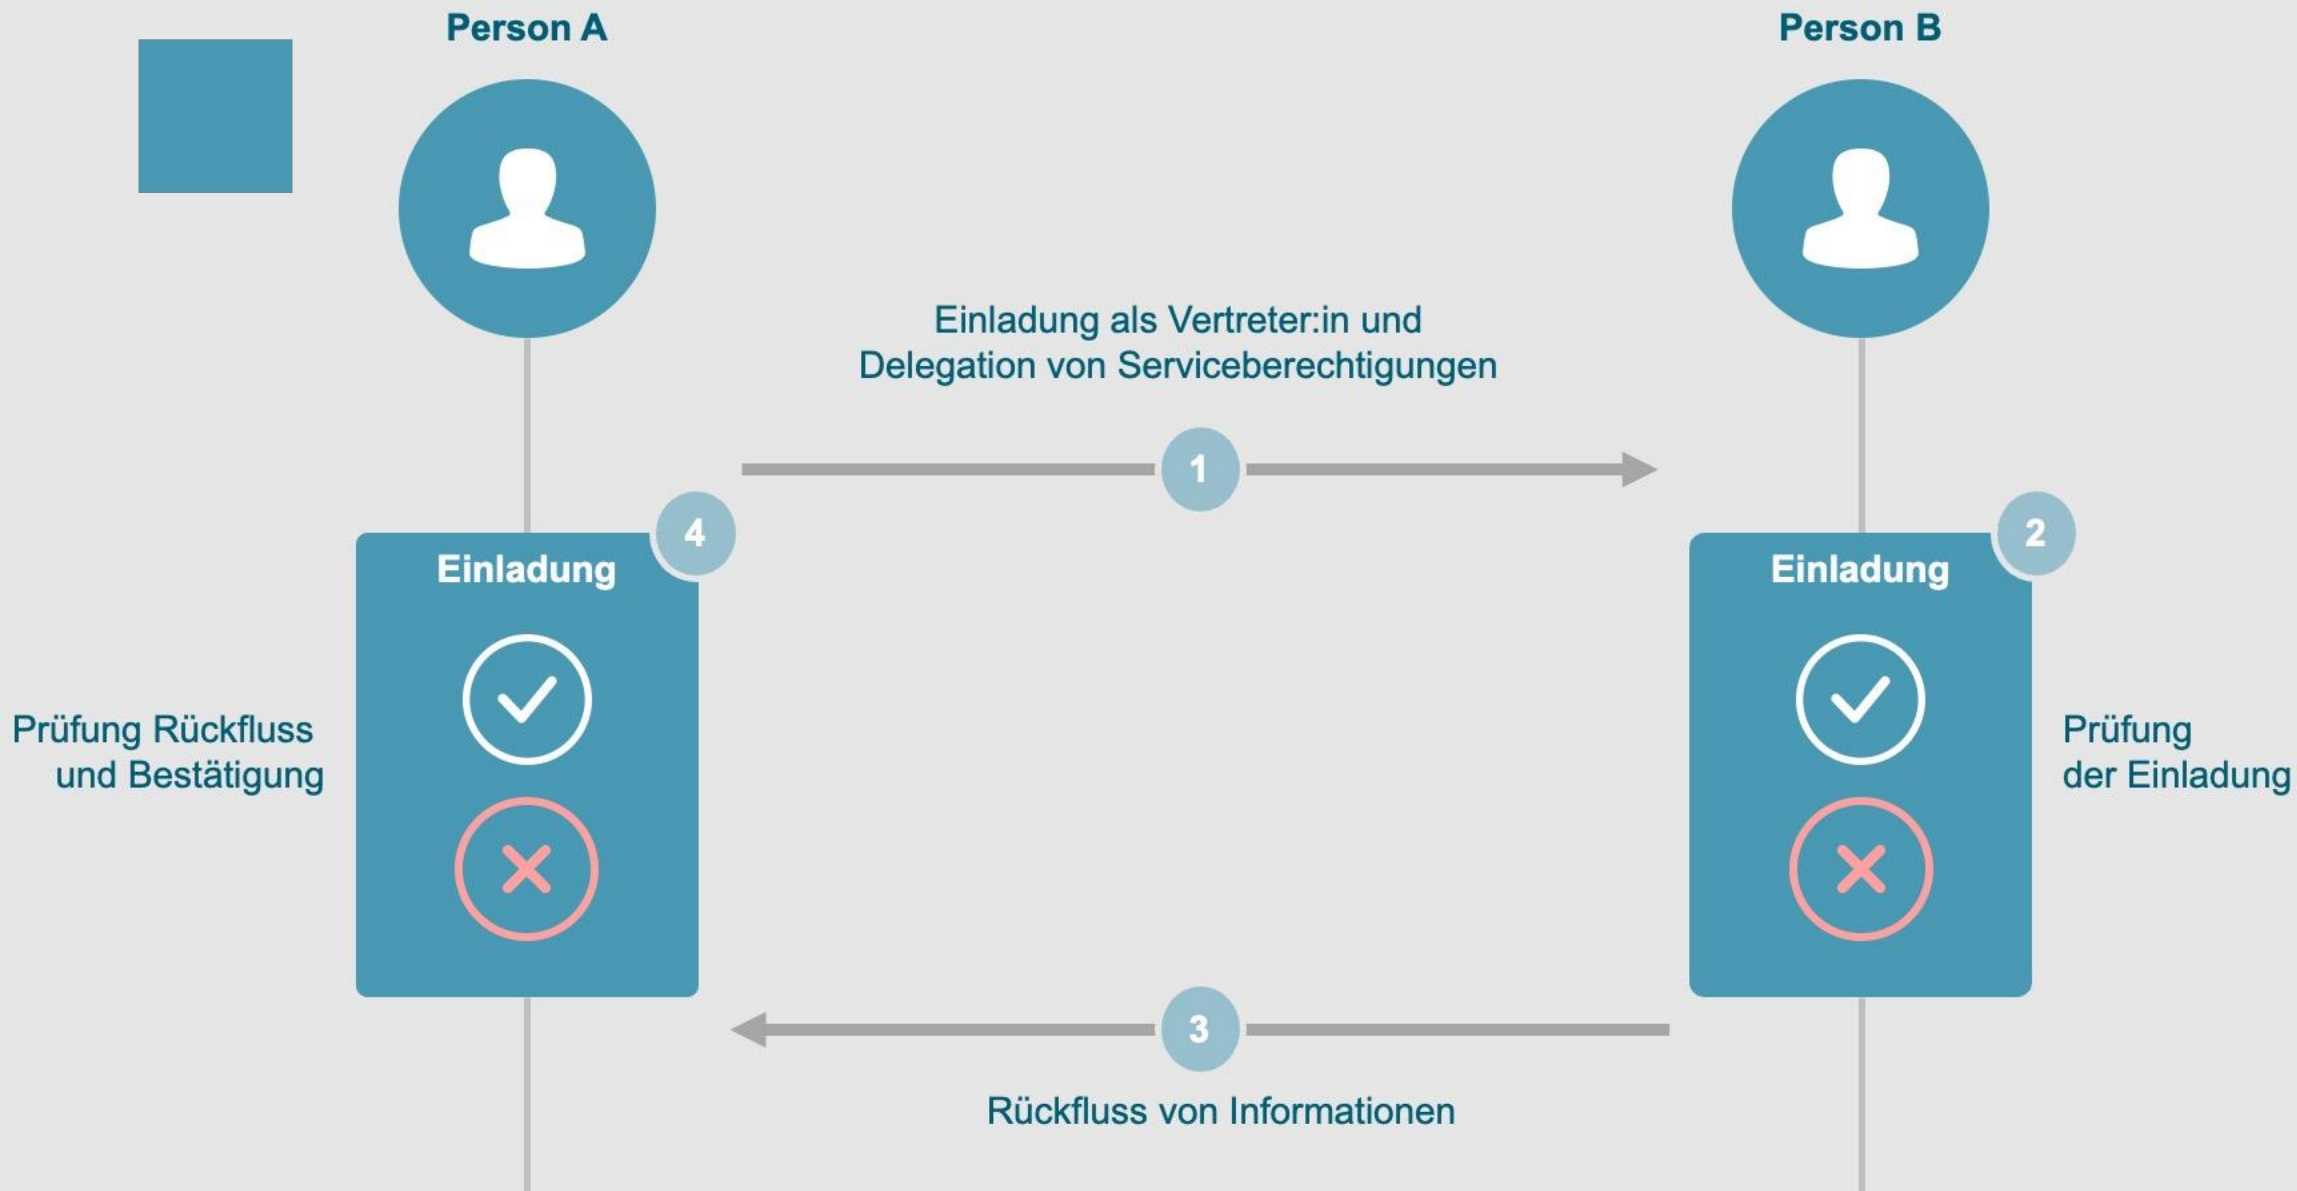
Person A

Person B

Einladung als Vertreter:in und Delegation von Serviceberechtigungen

1

4

Einladung

2

Einladung

Prüfung Rückfluss und Bestätigung

Prüfung der Einladung

3

Rückfluss von Informationen